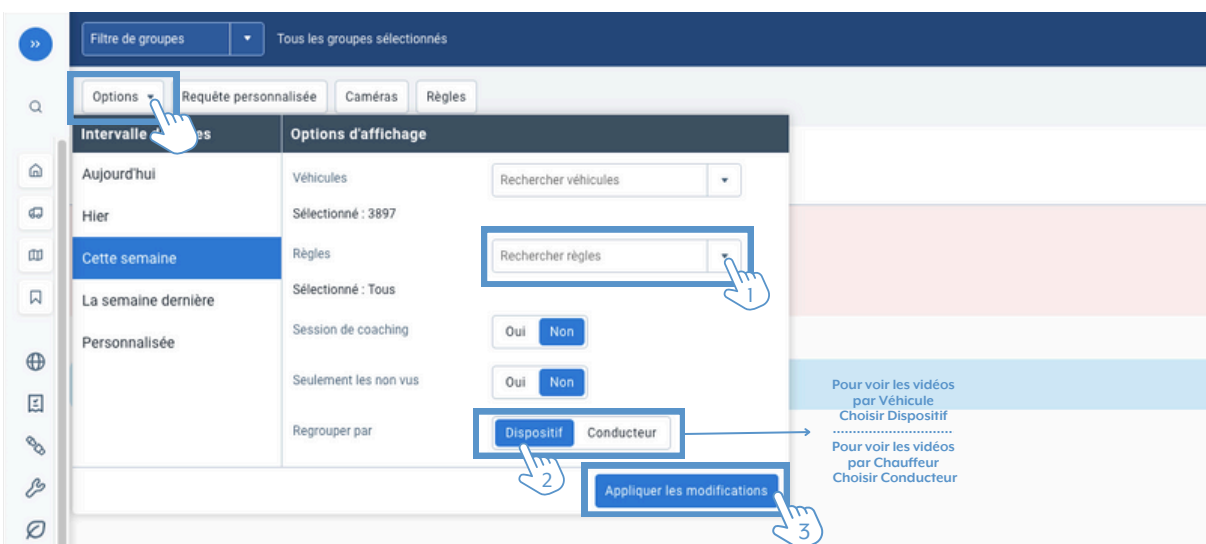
Filtre de groupes
Tous les groupes sélectionnés

Options
Requête personnalisée
Caméras
Règles

Intervalle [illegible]es
Aujourd'hui
Hier
Cette semaine
La semaine dernière
Personnalisée

Options d'affichage
Véhicules
Rechercher véhicules
Sélectionné : 3897
Règles
Rechercher règles
1
Sélectionné : Tous
Session de coaching
Oui
Non
Seulement les non vus
Oui
Non
Regrouper par
Dispositif
Conducteur
2
Appliquer les modifications
3

Pour voir les vidéos par Véhicule Choisir Dispositif
Pour voir les vidéos par Chauffeur Choisir Conducteur